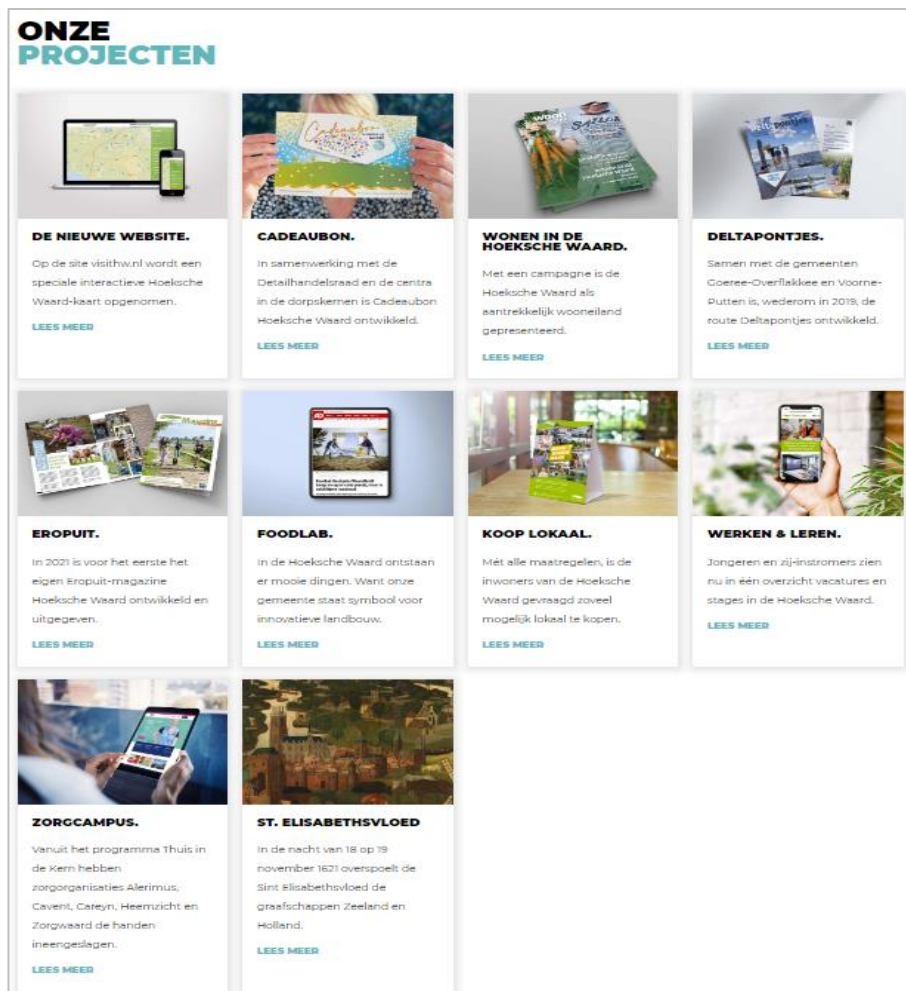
ONZE
PROJECTEN

DE NIEUWE WEBSITE.

Op de site visithw.nl wordt een speciale interactieve Hoeksche Waard-kaart opgenomen.

LEES MEER

CADEAUBON.

In samenwerking met de Detailhandelsraad en de centra in de dorpskernen is Cadeaubon Hoeksche Waard ontwikkeld.

LEES MEER

WONEN IN DE HOEKSCHE WAARD.

Met een campagne is de Hoeksche Waard als aantrekkelijk wooneiland gepresenteerd.

LEES MEER

DELTAPONTJES.

Samen met de gemeenten Goeree-Overflakkee en Voorne-Putten is, wederom in 2019, de route Deltapontjes ontwikkeld.

LEES MEER

EROPUIT.

In 2021 is voor het eerste het eigen Eropuit-magazine Hoeksche Waard ontwikkeld en uitgegeven.

LEES MEER

FOODLAB.

In de Hoeksche Waard ontstaan er mooie dingen. Want onze gemeente staat symbool voor innovatieve landbouw.

LEES MEER

KOOP LOKAAL.

Mét alle maatregelen, is de inwoners van de Hoeksche Waard gevraagd zoveel mogelijk lokaal te kopen.

LEES MEER

WERKEN & LEREN.

Jongeren en zij-instromers zien nu in één overzicht vacatures en stages in de Hoeksche Waard.

LEES MEER

ZORGCAMPUS.

Vanuit het programma Thuis in de Kern hebben zorgorganisaties Alerimus, Cavent, Careyn, Heemzicht en Zorgwaard de handen ineengeslagen.

LEES MEER

ST. ELISABETHSVLOED

In de nacht van 18 op 19 november 1621 overspoelt de Sint Elisabethsvloed de graafschappen Zeeland en Holland.

LEES MEER